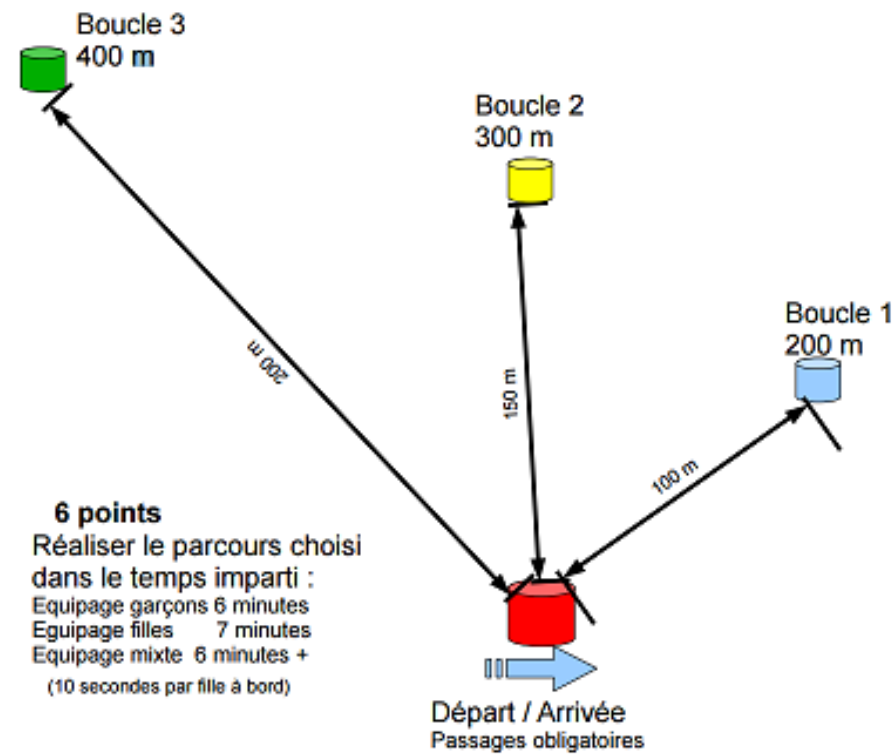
Boucle 3
400 m

Boucle 2
300 m

Boucle 1
200 m

200 m

150 m

100 m

6 points
Réaliser le parcours choisi dans le temps imparti :
Equipage garçons 6 minutes
Equipage filles 7 minutes
Equipage mixte 6 minutes +
(10 secondes par fille à bord)

Départ / Arrivée
Passages obligatoires